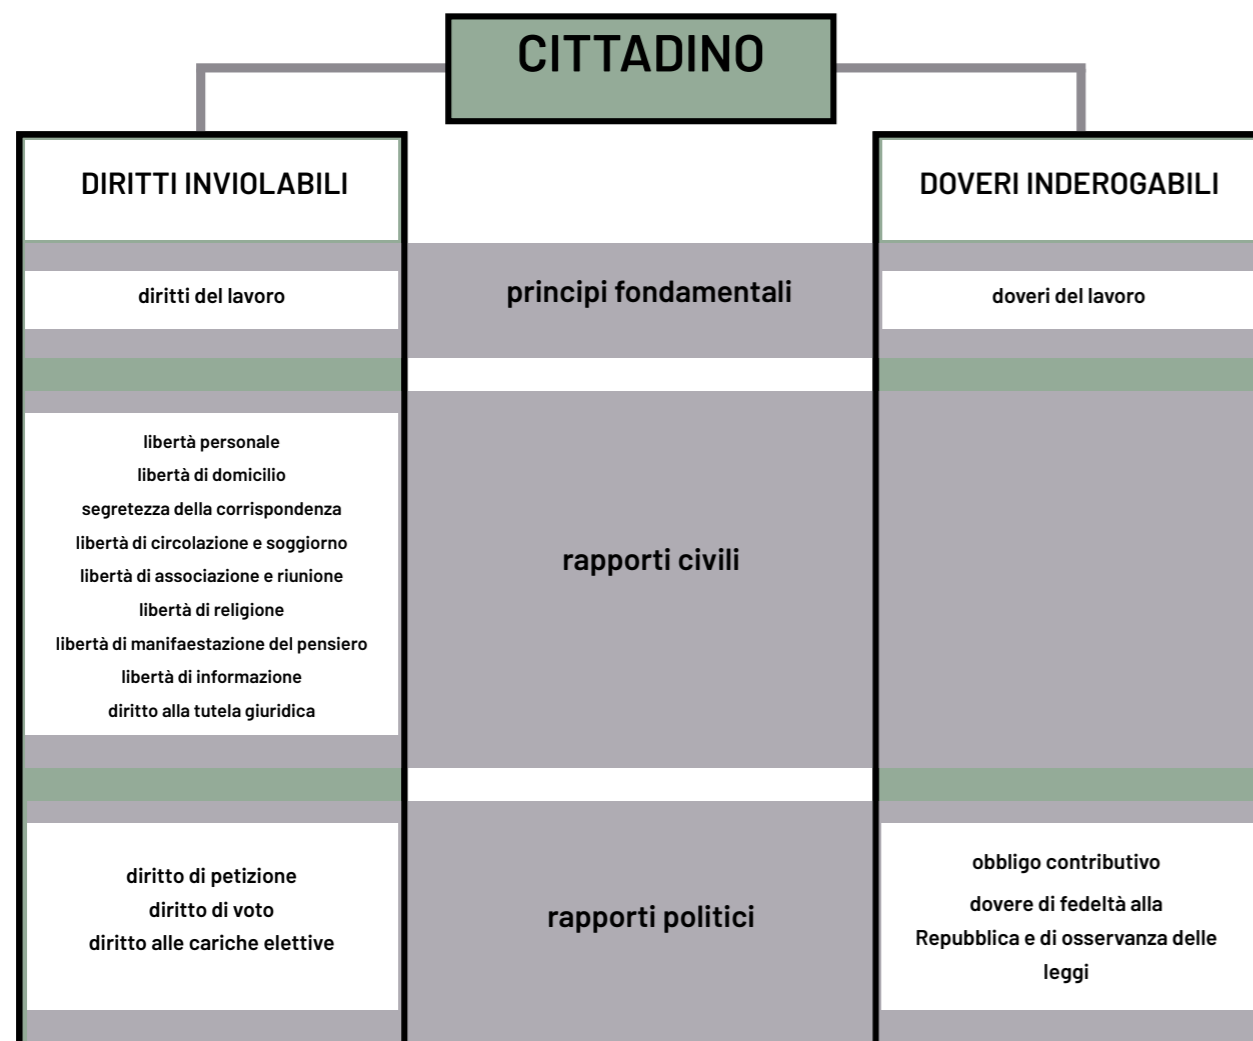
CITTADINO

DIRITTI INVIOLABILI

DOVERI INDEROGABILI

diritti del lavoro

principi fondamentali

doveri del lavoro

libertà personale
libertà di domicilio
segretezza della corrispondenza
libertà di circolazione e soggiorno
libertà di associazione e riunione
libertà di religione
libertà di manifaestazione del pensiero
libertà di informazione
diritto alla tutela giuridica

rapporti civili

diritto di petizione
diritto di voto
diritto alle cariche elettive

rapporti politici

obbligo contributivo
dovere di fedeltà alla Repubblica e di osservanza delle leggi